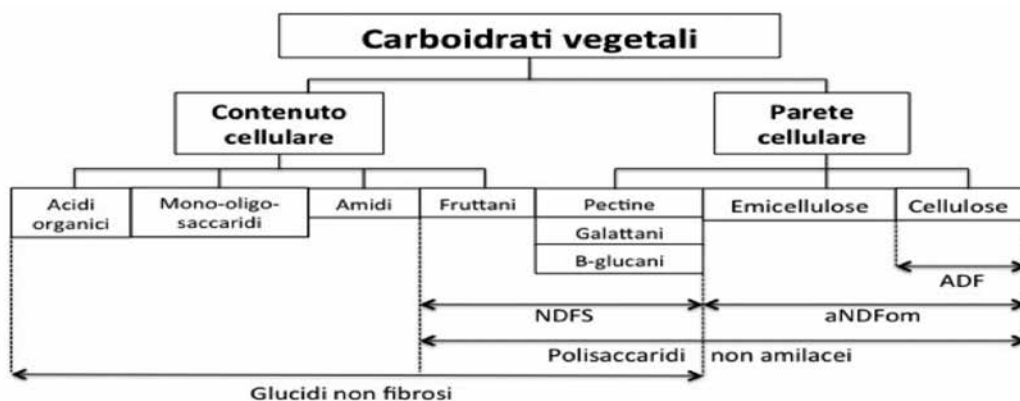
Carboidrati vegetali

Contenuto cellulare

Parete cellulare

Acidi organici

Mono-oligo-saccaridi

Amidi

Fruttani

Pectine

Galattani

B-glucani

Emicellulose

Cellulose

ADF

NDFS

aNDFom

Polisaccaridi non amilacei

Glucidi non fibrosi